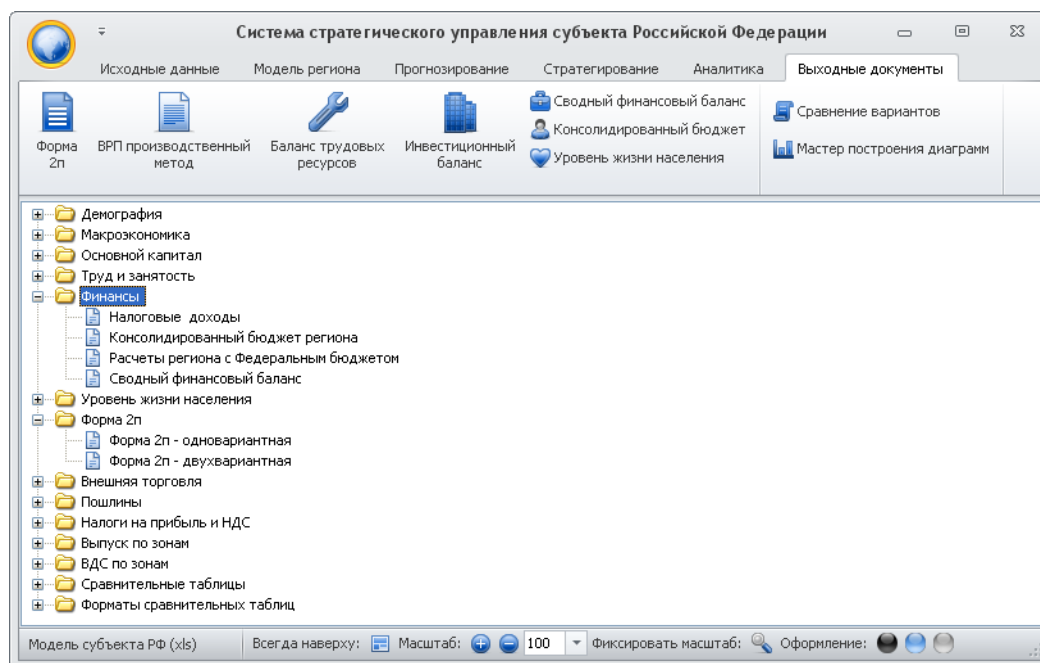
Система стратегического управления субъекта Российской Федерации

Исходные данные | Модель региона | Прогнозирование | Стратегирование | Аналитика | Выходные документы

Форма 2п
ВРП производственный метод
Баланс трудовых ресурсов
Инвестиционный баланс
Сводный финансовый баланс
Консолидированный бюджет
Уровень жизни населения
Сравнение вариантов
Мастер построения диаграмм

Демография
Макроэкономика
Основной капитал
Труд и занятость
Финансы
Налоговые доходы
Консолидированный бюджет региона
Расчеты региона с Федеральным бюджетом
Сводный финансовый баланс
Уровень жизни населения
Форма 2п
Форма 2п - одновариантная
Форма 2п - двухвариантная
Внешняя торговля
Пошлины
Налоги на прибыль и НДС
Выпуск по зонам
ВДС по зонам
Сравнительные таблицы
Форматы сравнительных таблиц

Модель субъекта РФ (xls) | Всегда наверху: | Масштаб: 100 | Фиксировать масштаб: | Оформление: